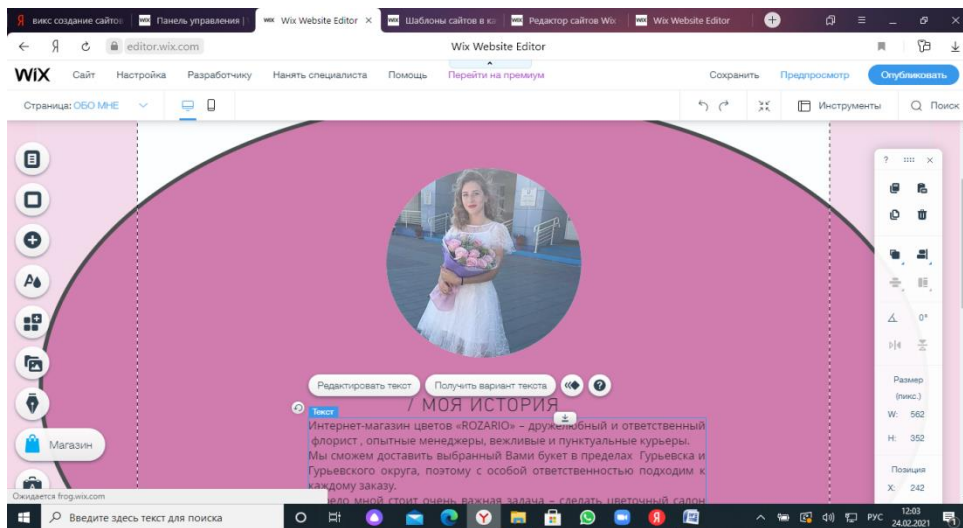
викс создание сайтов | Панель управления | Wix Website Editor × | Шаблоны сайтов в к | Редактор сайтов Wix | Wix Website Editor

editor.wix.com

Wix Website Editor

WiX Сайт Настройка Разработчику Нанять специалиста Помощь Перейти на премиум Сохранить Предпросмотр Опубликовать

Страница: ОБО МНЕ Инструменты Поиск

Магазин

Редактировать текст Получить вариант текста

Текст

/ МОЯ ИСТОРИЯ

Интернет-магазин цветов «ROZARIO» – дружелюбный и ответственный флорист , опытные менеджеры, вежливые и пунктуальные курьеры. Мы сможем доставить выбранный Вами букет в пределах Гурьевска и Гурьевского округа, поэтому с особой ответственностью подходим к каждому заказу.

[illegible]едо мной стоит очень важная задача – сделать цветочный салон

Ожидается frog.wix.com

? ×

0°

Размер (пикс.)

W: 562

H: 352

Позиция

X: 242

Введите здесь текст для поиска

РУС 12:03 24.02.2021